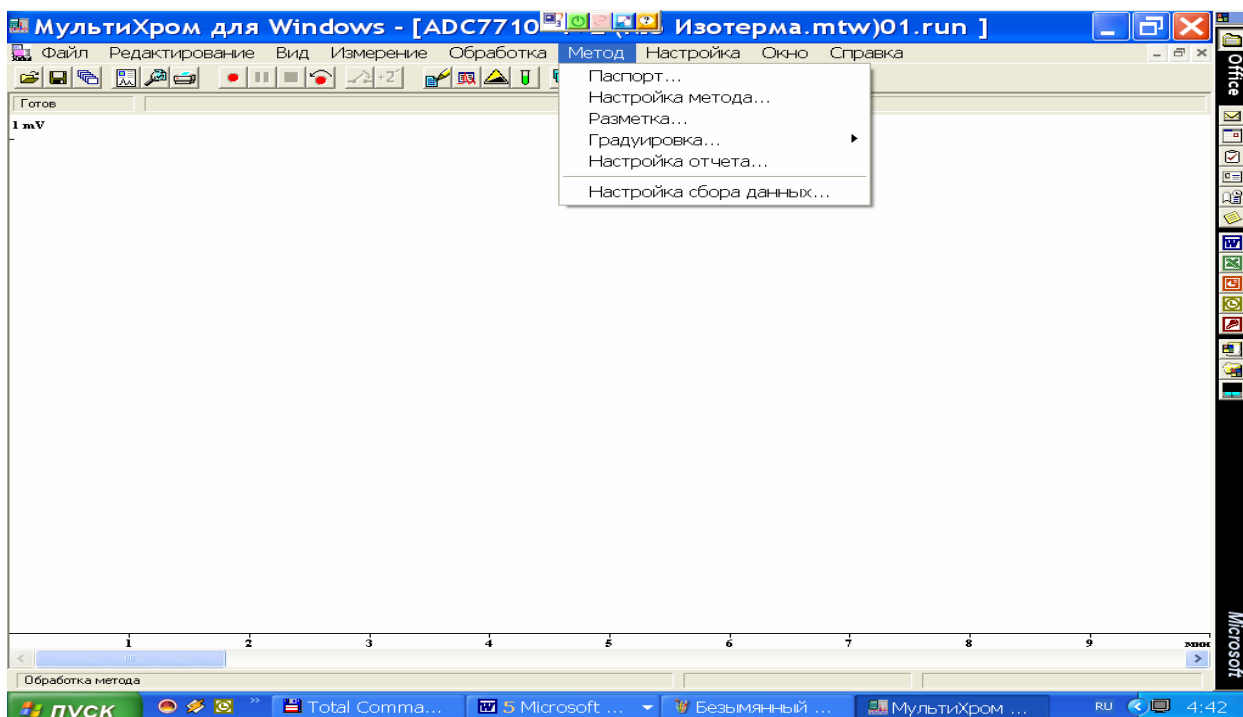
МультиХром для Windows - [ADC7710 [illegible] Изотерма.mtw)01.run ]

Файл Редактирование Вид Измерение Обработка Метод Настройка Окно Справка

Готов

1 mV

Паспорт...
Настройка метода...
Разметка...
Градуировка...
Настройка отчета...
Настройка сбора данных...

1 2 3 4 5 6 7 8 9 мин

Обработка метода

пуск Total Comma... 5 Microsoft ... Безымянный ... МультиХром ... RU 4:42

Office

Microsoft